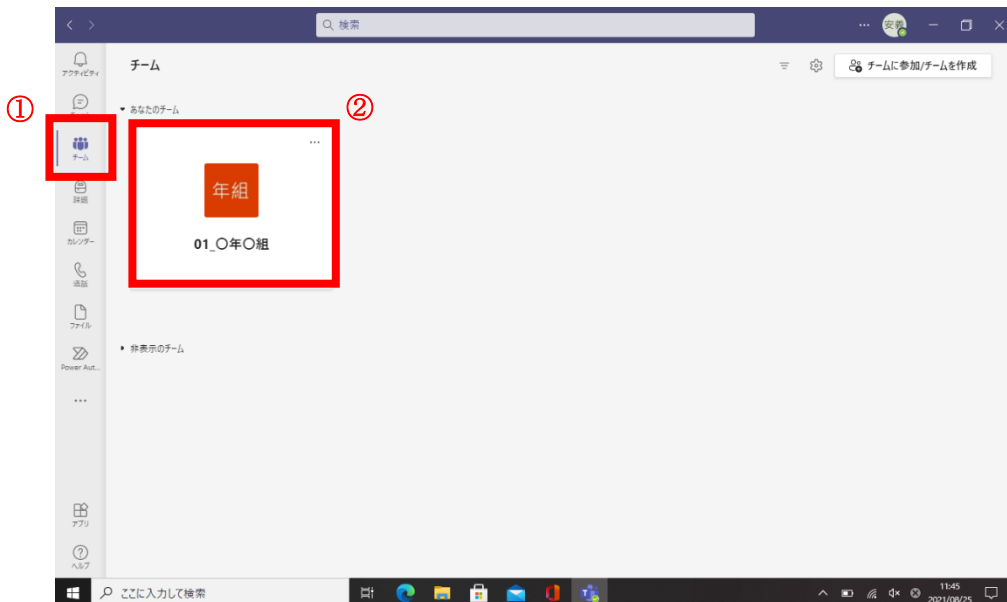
検索

安義

アクティビティ

チャット

チーム

課題

カレンダー

通話

ファイル

Power Aut...

...

アプリ

ヘルプ

①

チーム

チームに参加/チームを作成

あなたのチーム

②

...

年組

01_〇年〇組

非表示のチーム

ここに入力して検索

11:45
2021/08/25